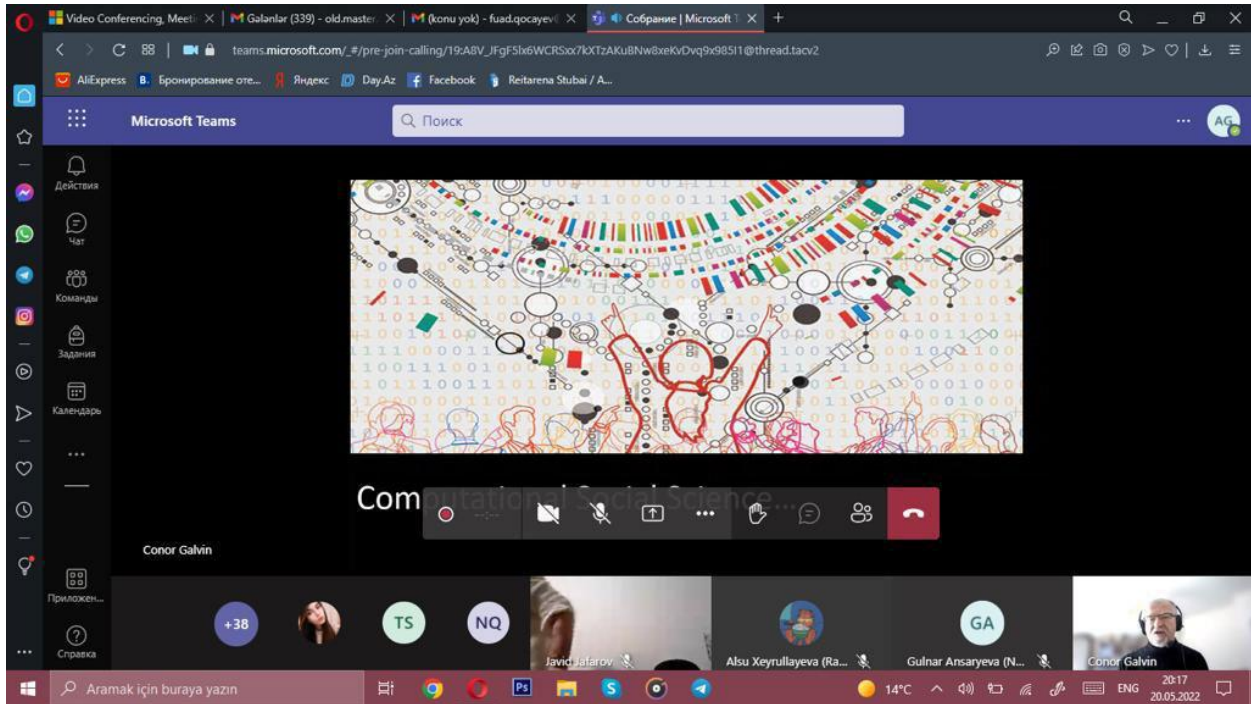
Video Conferencing, Meeti ✕ | Gələnlər (339) - old.master ✕ | (konu yok) - fuad.qocayev ✕ | Собрание | Microsoft T ✕ +

teams.microsoft.com/_#/pre-join-calling/19:A8V_JFgF5lx6WCRSxx7kXTzAKuBNw8xeKvDvq9x985I1@thread.tacv2

AliExpress Бронирование оте... Яндекс Day.Az Facebook Reitarena Stubai / A...

Microsoft Teams

Поиск

AG

Действия

Чат

Команды

Задания

Календарь

...

Приложен...

Справка

Com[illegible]tational Social Science...

Conor Galvin

+38

TS

NQ

Javid Jafarov

Alsu Xeyrullayeva (Ra...

GA

Gulnar Ansaryeva (N...

Conor Galvin

Aramak için buraya yazın

14°C

ENG

20:17
20.05.2022